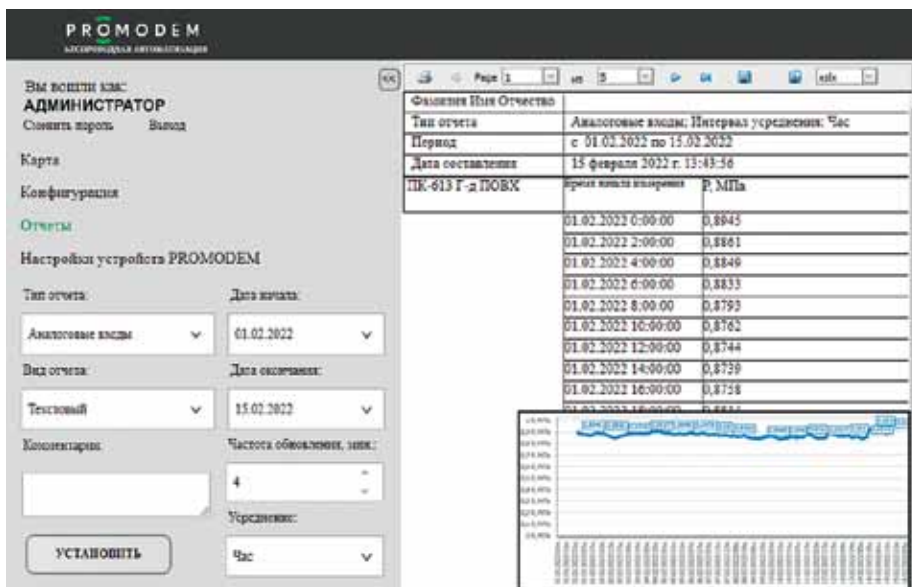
PROMODEM
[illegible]

Вы вошли как:
АДМИНИСТРАТОР
Сменить пароль Выход

Карта

Конфигурация

Отчеты

Настройки устройства PROMODEM

Тип отчета:
Аналоговые входы

Дата начала:
01.02.2022

Вид отчета:
Текстовый

Дата окончания:
15.02.2022

Комментарии:

Частота обновления, мин.:
4

Усреднение:
Час

УСТАНОВИТЬ

<<

Page 1 из 3 xls

| Фамилия Имя Отчество | |
|---|---|
| Тип отчета | Аналоговые входы; Интервал усреднения: Час |
| Период | с 01.02.2022 по 15.02.2022 |
| Дата составления | 15 февраля 2022 г. 13:43:56 |

| ПК-613 Г-д ПОВХ | Время начала измерения | Р, МПа |
|---|---|---|
| | 01.02.2022 0:00:00 | 0,8945 |
| | 01.02.2022 2:00:00 | 0,8861 |
| | 01.02.2022 4:00:00 | 0,8849 |
| | 01.02.2022 6:00:00 | 0,8833 |
| | 01.02.2022 8:00:00 | 0,8793 |
| | 01.02.2022 10:00:00 | 0,8762 |
| | 01.02.2022 12:00:00 | 0,8744 |
| | 01.02.2022 14:00:00 | 0,8739 |
| | 01.02.2022 16:00:00 | 0,8758 |
| | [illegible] | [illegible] |

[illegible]